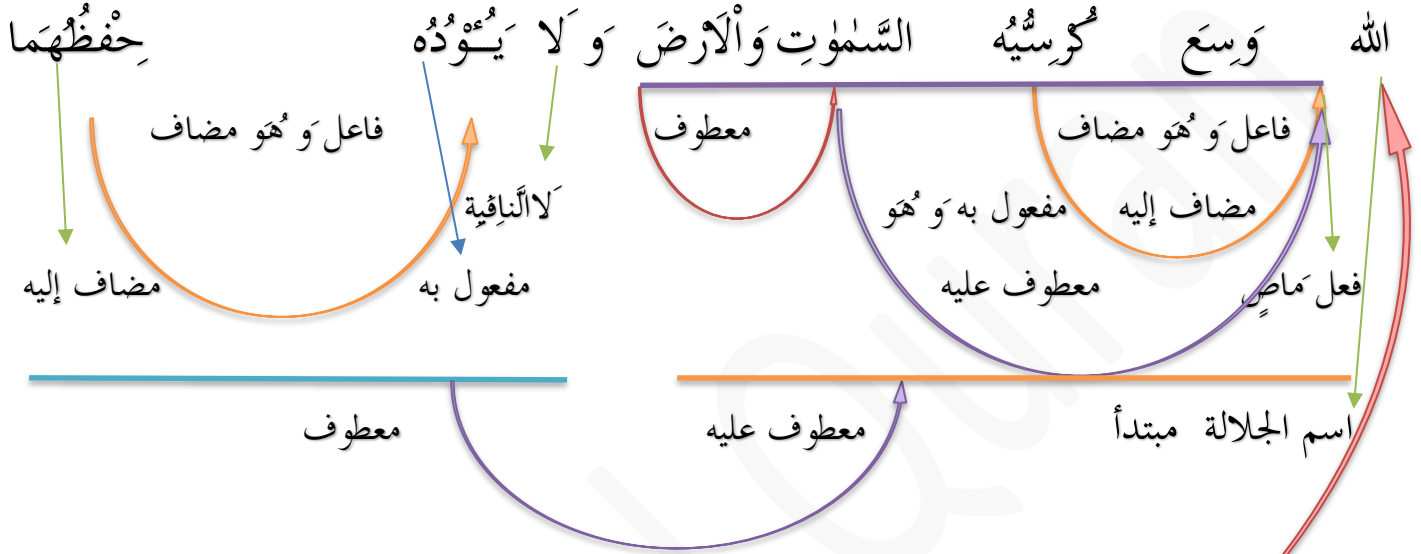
اللّٰه وَسِعَ كُرْسِيُّه السَّمٰوٰتِ وَالْاَرْضَ وَ لَا يَـــُٔوْدُه حِفْظُهُمَا

فاعل وَ هُوَ مضاف

معطوف

فاعل وَ هُوَ مضاف

لَاالنَّافِيَة

مفعول به وَ هُوَ

مضاف إليه

مضاف إليه

مفعول به

معطوف عليه

فعل مَاضٍ

معطوف

معطوف عليه

اسم الجلالة مبتدأ